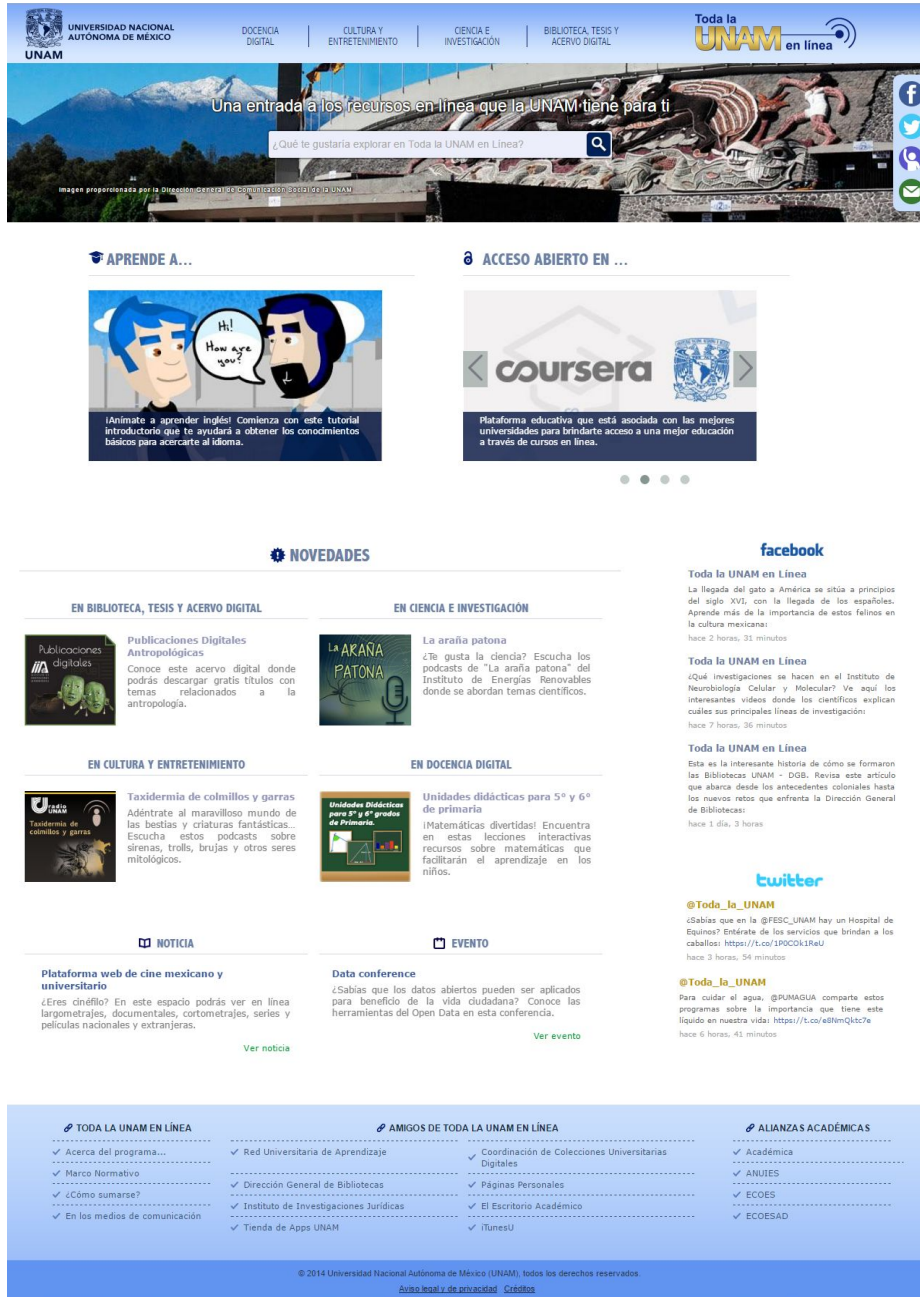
UNIVERSIDAD NACIONAL AUTÓNOMA DE MÉXICO
UNAM

DOCENCIA DIGITAL | CULTURA Y ENTRETENIMIENTO | CIENCIA E INVESTIGACIÓN | BIBLIOTECA, TESIS Y ACERVO DIGITAL

Toda la UNAM en línea

Una entrada a los recursos en línea que la UNAM tiene para ti

¿Qué te gustaría explorar en Toda la UNAM en Línea?

Imagen proporcionada por la Dirección General de Comunicación Social de la UNAM

APRENDE A...

Hi! How are you?

¡Anímate a aprender inglés! Comienza con este tutorial introductorio que te ayudará a obtener los conocimientos básicos para acercarte al idioma.

ACCESO ABIERTO EN ...

coursera

Plataforma educativa que está asociada con las mejores universidades para brindarte acceso a una mejor educación a través de cursos en línea.

NOVEDADES

EN BIBLIOTECA, TESIS Y ACERVO DIGITAL

Publicaciones digitales

Publicaciones Digitales Antropológicas
Conoce este acervo digital donde podrás descargar gratis títulos con temas relacionados a la antropología.

EN CIENCIA E INVESTIGACIÓN

LA ARAÑA PATONA

La araña patona
¿Te gusta la ciencia? Escucha los podcasts de "La araña patona" del Instituto de Energías Renovables donde se abordan temas científicos.

EN CULTURA Y ENTRETENIMIENTO

Radio UNAM
Taxidermia de colmillos y garras

Taxidermia de colmillos y garras
Adéntrate al maravilloso mundo de las bestias y criaturas fantásticas... Escucha estos podcasts sobre sirenas, trolls, brujas y otros seres mitológicos.

EN DOCENCIA DIGITAL

Unidades Didácticas para 5° y 6° grados de Primaria.

Unidades didácticas para 5° y 6° de primaria
¡Matemáticas divertidas! Encuentra en estas lecciones interactivas recursos sobre matemáticas que facilitarán el aprendizaje en los niños.

NOTICIA

Plataforma web de cine mexicano y universitario
¿Eres cinéfilo? En este espacio podrás ver en línea largometrajes, documentales, cortometrajes, series y películas nacionales y extranjeras.

Ver noticia

EVENTO

Data conference
¿Sabías que los datos abiertos pueden ser aplicados para beneficio de la vida ciudadana? Conoce las herramientas del Open Data en esta conferencia.

Ver evento

facebook

Toda la UNAM en Línea
La llegada del gato a América se sitúa a principios del siglo XVI, con la llegada de los españoles. Aprende más de la importancia de estos felinos en la cultura mexicana:
hace 2 horas, 31 minutos

Toda la UNAM en Línea
¿Qué investigaciones se hacen en el Instituto de Neurobiología Celular y Molecular? Ve aquí los interesantes videos donde los científicos explican cuáles sus principales líneas de investigación:
hace 7 horas, 36 minutos

Toda la UNAM en Línea
Esta es la interesante historia de cómo se formaron las Bibliotecas UNAM - DGB. Revisa este artículo que abarca desde los antecedentes coloniales hasta los nuevos retos que enfrenta la Dirección General de Bibliotecas:
hace 1 día, 3 horas

twitter

@Toda_la_UNAM
¿Sabías que en la @FESC_UNAM hay un Hospital de Equinos? Entérate de los servicios que brindan a los caballos: https://t.co/1P0COk1ReU
hace 3 horas, 54 minutos

@Toda_la_UNAM
Para cuidar el agua, @PUMAGUA comparte estos programas sobre la importancia que tiene este líquido en nuestra vida: https://t.co/e8NmQktc7e
hace 6 horas, 41 minutos

TODA LA UNAM EN LÍNEA
Acerca del programa...
Marco Normativo
¿Cómo sumarse?
En los medios de comunicación

AMIGOS DE TODA LA UNAM EN LÍNEA
Red Universitaria de Aprendizaje
Dirección General de Bibliotecas
Instituto de Investigaciones Jurídicas
Tienda de Apps UNAM
Coordinación de Colecciones Universitarias Digitales
Páginas Personales
El Escritorio Académico
iTunesU

ALIANZAS ACADÉMICAS
Académica
ANUIES
ECOES
ECOESAD

© 2014 Universidad Nacional Autónoma de México (UNAM), todos los derechos reservados.
Aviso legal y de privacidad Créditos